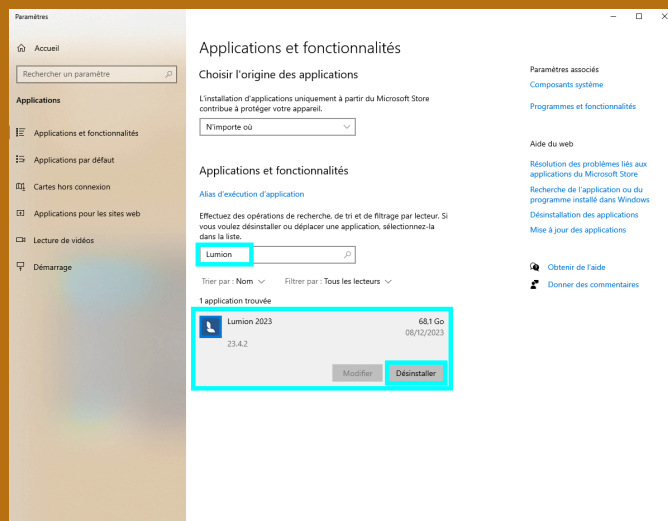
Paramètres

Accueil

Rechercher un paramètre

Applications

Applications et fonctionnalités

Applications par défaut

Cartes hors connexion

Applications pour les sites web

Lecture de vidéos

Démarrage

Applications et fonctionnalités

Choisir l'origine des applications

L'installation d'applications uniquement à partir du Microsoft Store contribue à protéger votre appareil.

N'importe où

Applications et fonctionnalités

Alias d'exécution d'application

Effectuez des opérations de recherche, de tri et de filtrage par lecteur. Si vous voulez désinstaller ou déplacer une application, sélectionnez-la dans la liste.

Lumion

Trier par : Nom

Filtrer par : Tous les lecteurs

1 application trouvée

Lumion 2023
68,1 Go
08/12/2023
23.4.2

Modifier
Désinstaller

Paramètres associés

Composants système

Programmes et fonctionnalités

Aide du web

Résolution des problèmes liés aux applications du Microsoft Store

Recherche de l'application ou du programme installé dans Windows

Désinstallation des applications

Mise à jour des applications

Obtenir de l'aide

Donner des commentaires